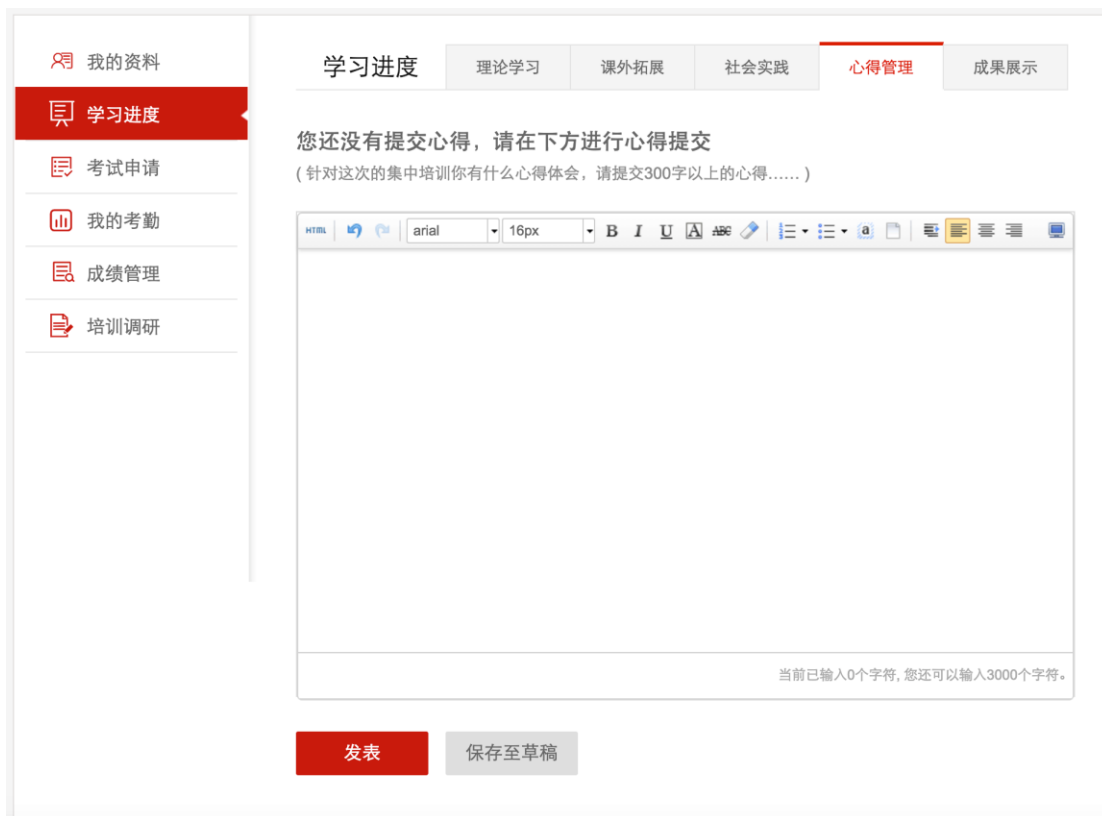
我的资料
学习进度
考试申请
我的考勤
成绩管理
培训调研

学习进度
理论学习
课外拓展
社会实践
心得管理
成果展示

您还没有提交心得，请在下方进行心得提交
( 针对这次的集中培训你有什么心得体会，请提交300字以上的心得…… )

HTML arial 16px B I U A ABC

当前已输入0个字符, 您还可以输入3000个字符。

发表
保存至草稿